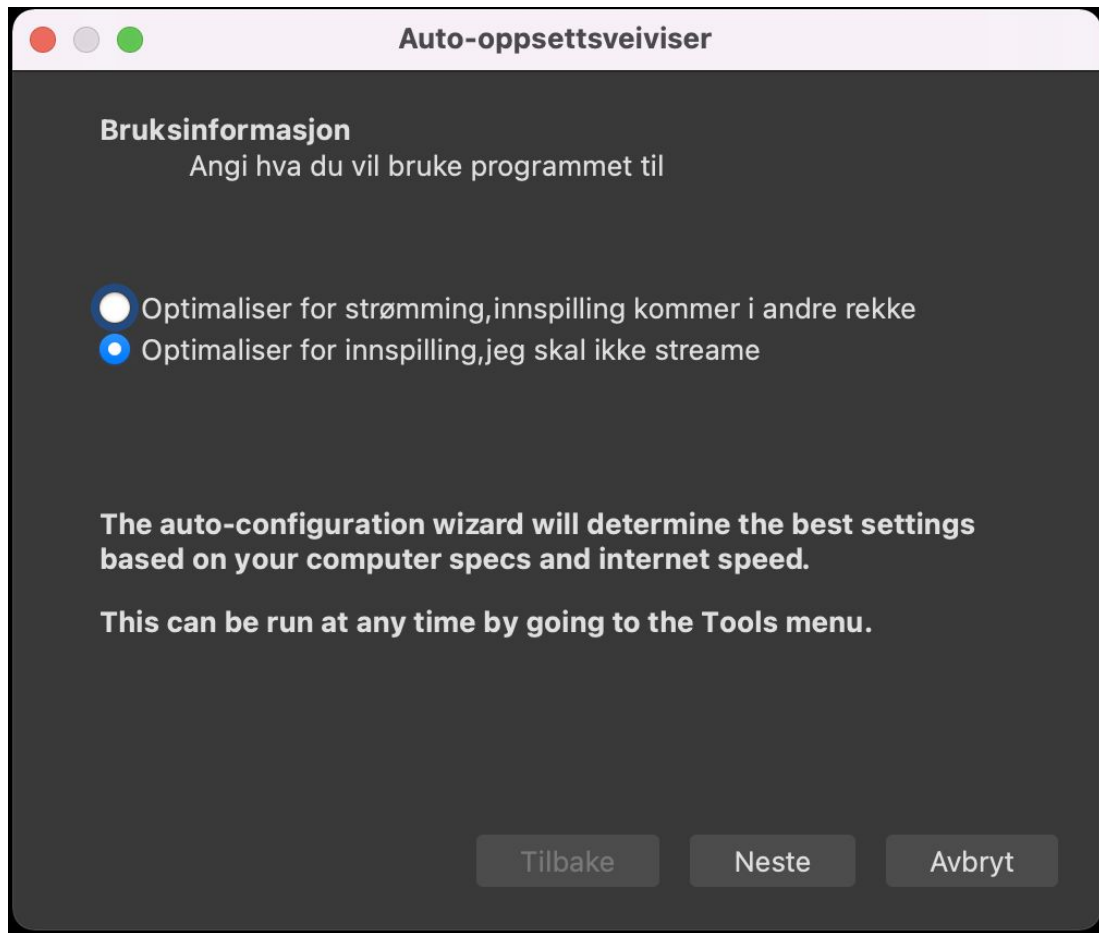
Auto-oppsettsveiviser

Bruksinformasjon
Angi hva du vil bruke programmet til

Optimaliser for strømming,innspilling kommer i andre rekke
Optimaliser for innspilling,jeg skal ikke streame

The auto-configuration wizard will determine the best settings based on your computer specs and internet speed.

This can be run at any time by going to the Tools menu.

Tilbake
Neste
Avbryt